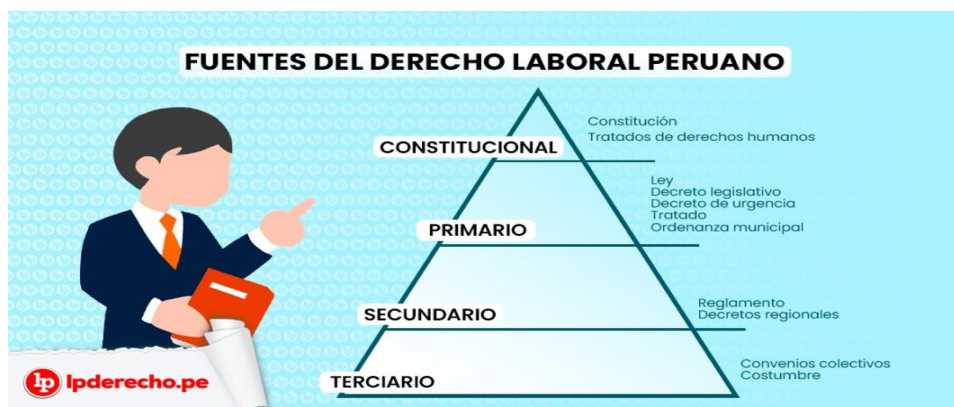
FUENTES DEL DERECHO LABORAL PERUANO

CONSTITUCIONAL
Constitución
Tratados de derechos humanos

PRIMARIO
Ley
Decreto legislativo
Decreto de urgencia
Tratado
Ordenanza municipal

SECUNDARIO
Reglamento
Decretos regionales

TERCIARIO
Convenios colectivos
Costumbre

lp lpderecho.pe